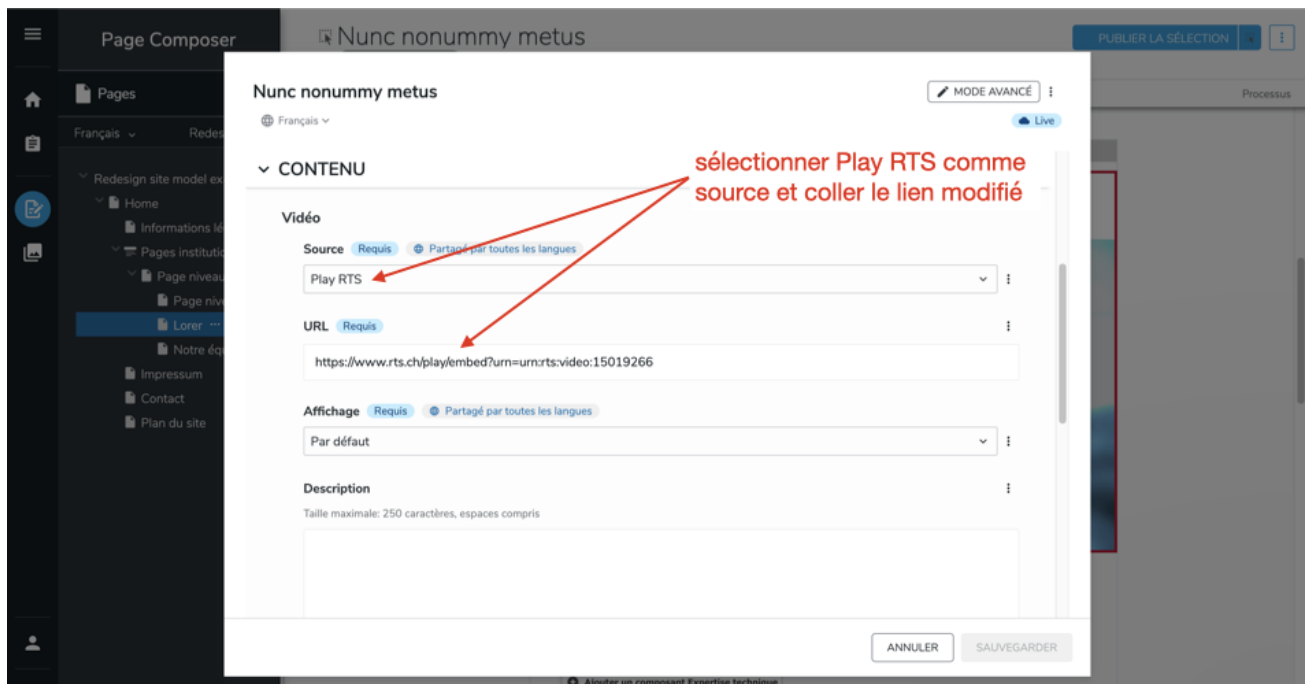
Page Composer

Pages

Français Redes

Redesign site model ex

Home

Informations lé

Pages instituti

Page niveau

Page nive

Lorer

Notre éq

Impressum

Contact

Plan du site

Nunc nonummy metus

PUBLIER LA SÉLECTION

Processus

Nunc nonummy metus

Français

MODE AVANCÉ

Live

CONTENU

sélectionner Play RTS comme source et coller le lien modifié

Vidéo

Source Requis Partagé par toutes les langues

Play RTS

URL Requis

https://www.rts.ch/play/embed?urn=urn:rts:video:15019266

Affichage Requis Partagé par toutes les langues

Par défaut

Description

Taille maximale: 250 caractères, espaces compris

ANNULER

SAUVEGARDER

Ajouter un composant Expertise technique